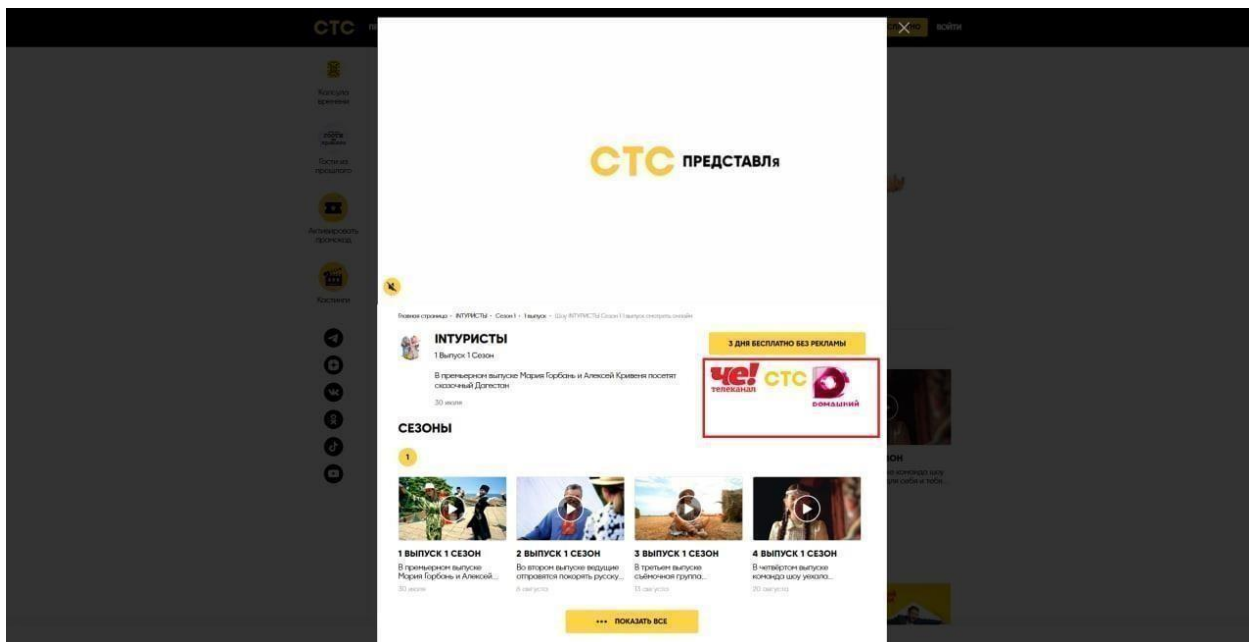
СТС

ВОЙТИ

Копилка времени

Гости из прошлого

Активировать промокод

Кастинги

СТС ПРЕДСТАВЛя

Главная страница · INТУРИСТЫ · Сезон 1 · 1 выпуск · Шоу INТУРИСТЫ Сезон 1 выпуск смотреть онлайн

INТУРИСТЫ

1 Выпуск 1 Сезон

В премьерном выпуске Мария Горбань и Алексей Кривеня посетят сказочный Дагестан

30 июля

3 ДНЯ БЕСПЛАТНО БЕЗ РЕКЛАМЫ

че! телеканал СТС Домашний

СЕЗОНЫ

1

1 ВЫПУСК 1 СЕЗОН
В премьерном выпуске Мария Горбань и Алексей...
30 июля

2 ВЫПУСК 1 СЕЗОН
Во втором выпуске ведущие отправятся покорять русску...
6 августа

3 ВЫПУСК 1 СЕЗОН
В третьем выпуске съёмочная группа...
13 августа

4 ВЫПУСК 1 СЕЗОН
В четвёртом выпуске команда шоу уехала...
20 августа

ПОКАЗАТЬ ВСЕ